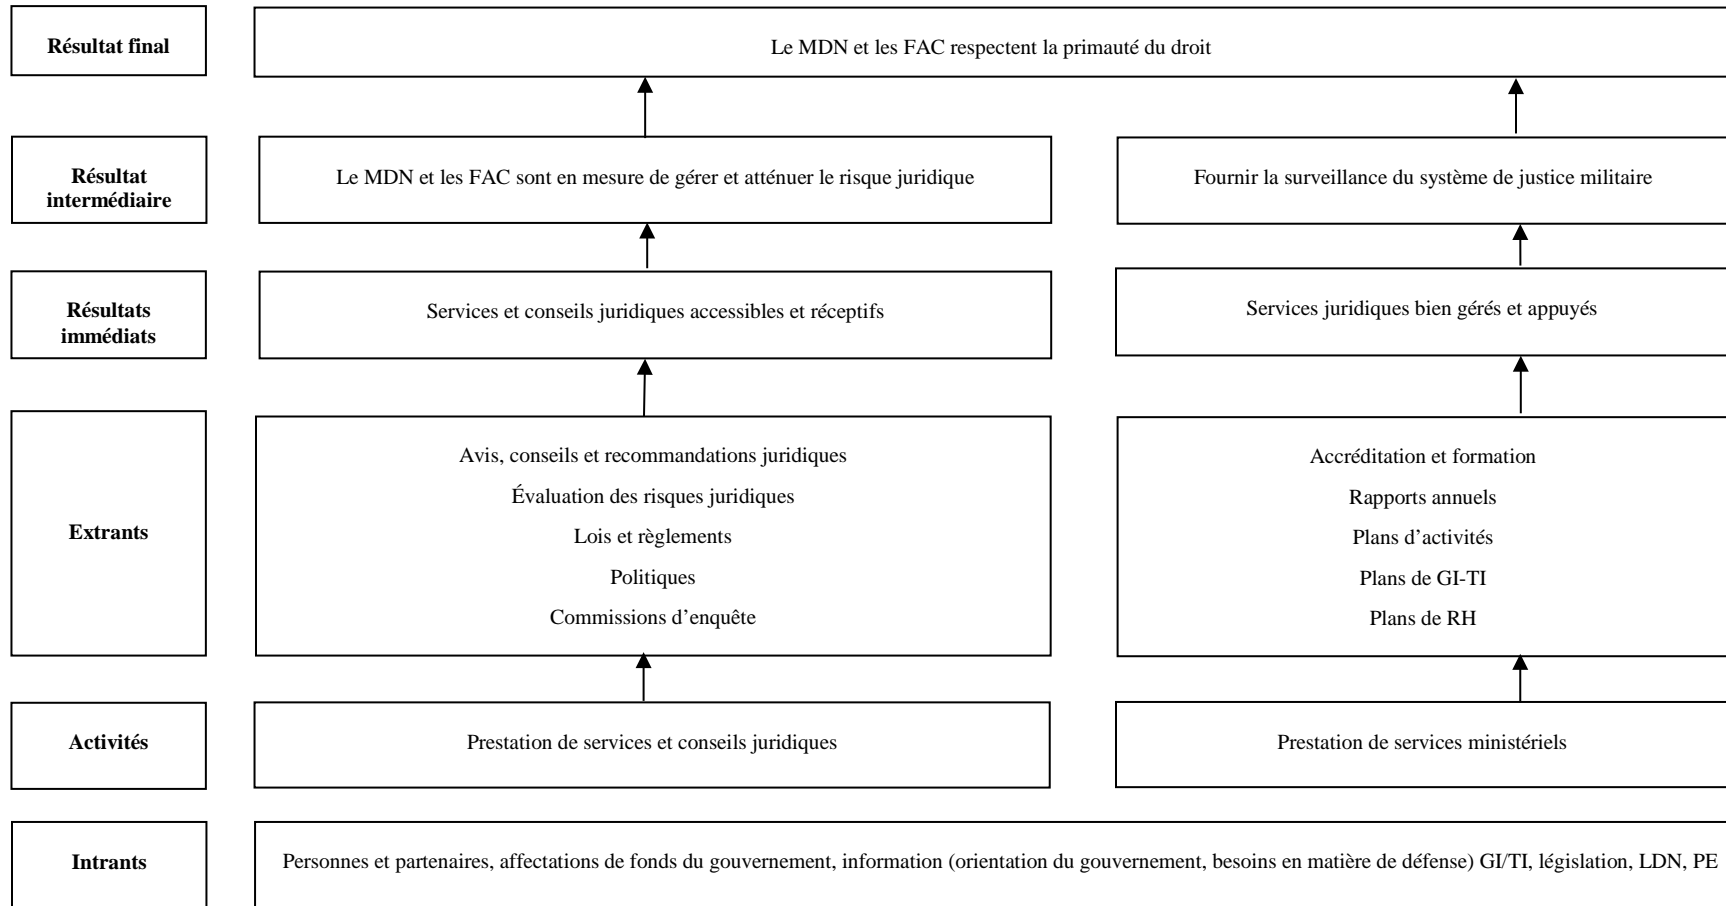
Résultat final

Le MDN et les FAC respectent la primauté du droit

Résultat intermédiaire

Le MDN et les FAC sont en mesure de gérer et atténuer le risque juridique

Fournir la surveillance du système de justice militaire

Résultats immédiats

Services et conseils juridiques accessibles et réceptifs

Services juridiques bien gérés et appuyés

Extrants

Avis, conseils et recommandations juridiques
Évaluation des risques juridiques
Lois et règlements
Politiques
Commissions d'enquête

Accréditation et formation
Rapports annuels
Plans d'activités
Plans de GI-TI
Plans de RH

Activités

Prestation de services et conseils juridiques

Prestation de services ministériels

Intrants

Personnes et partenaires, affectations de fonds du gouvernement, information (orientation du gouvernement, besoins en matière de défense) GI/TI, législation, LDN, PE